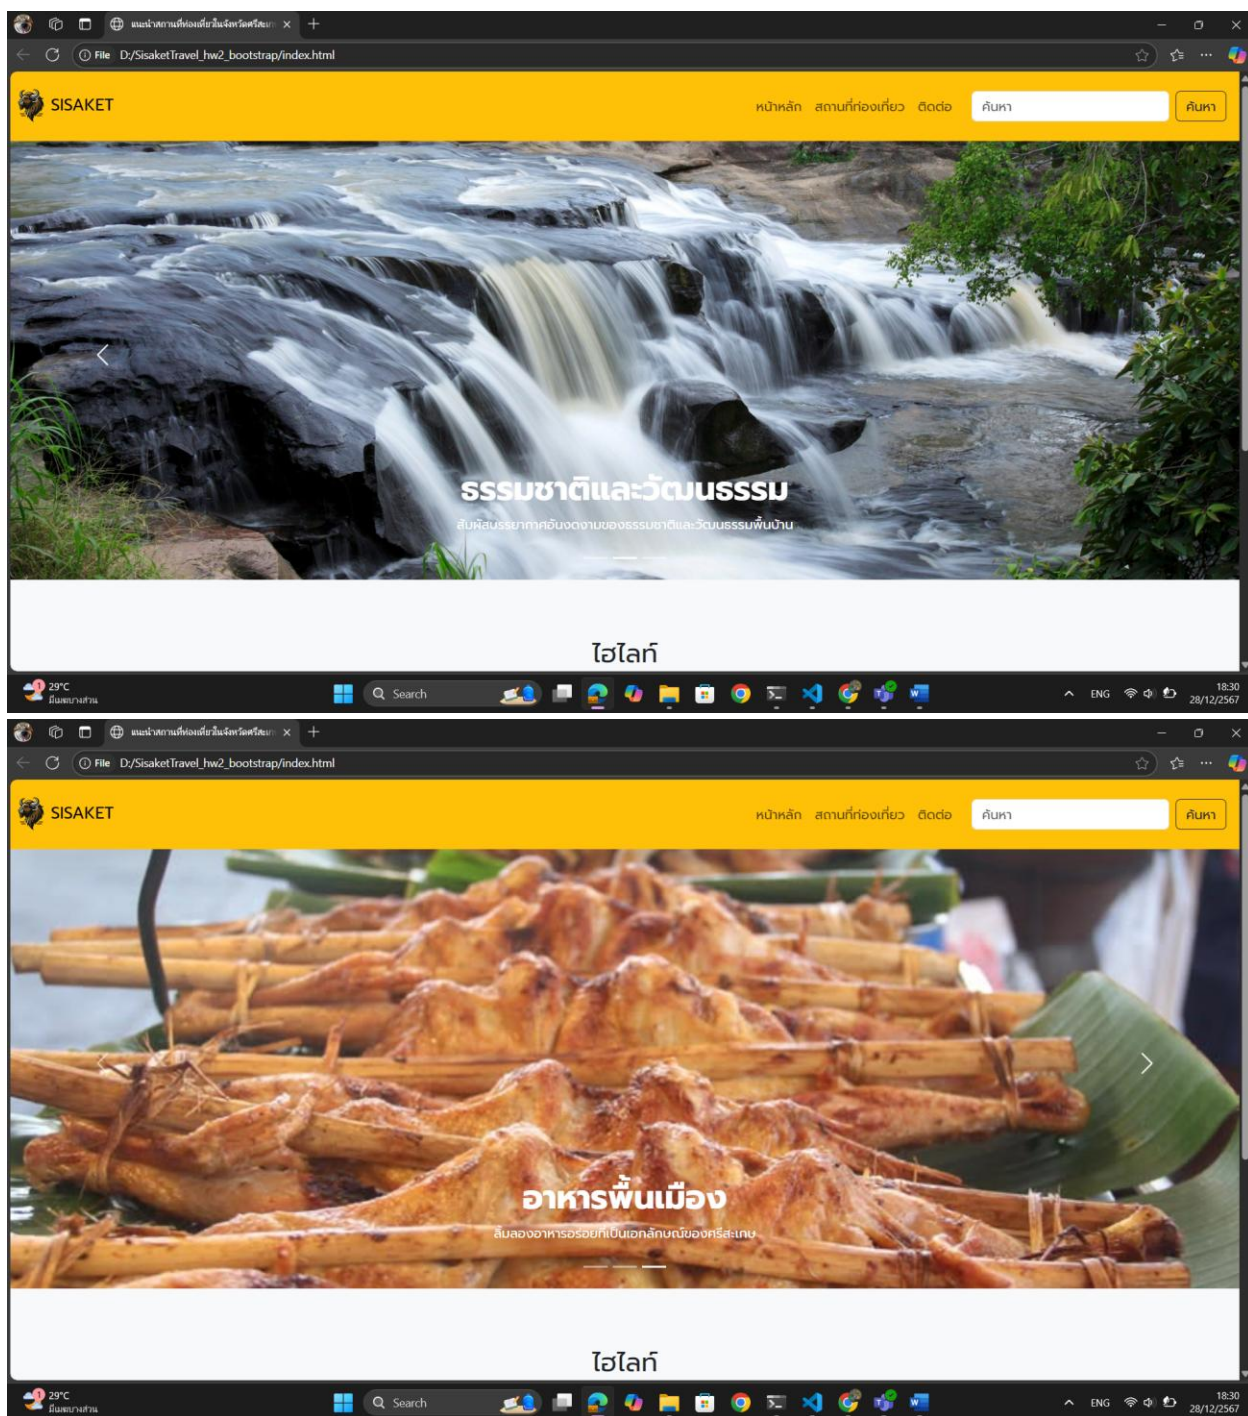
แนะนำสถานที่ท่องเที่ยวในจังหวัดศรีสะเ ×
File D:/SisaketTravel_hw2_bootstrap/index.html

SISAKET
หน้าหลัก สถานที่ท่องเที่ยว ติดต่อ ค้นหา ค้นหา

ธรรมชาติและวัฒนธรรม
สัมผัสบรรยากาศอันงดงามของธรรมชาติและวัฒนธรรมพื้นบ้าน

ไฮไลท์

29°C มีแดดบางส่วน
Search
ENG 18:30 28/12/2567

แนะนำสถานที่ท่องเที่ยวในจังหวัดศรีสะเ ×
File D:/SisaketTravel_hw2_bootstrap/index.html

SISAKET
หน้าหลัก สถานที่ท่องเที่ยว ติดต่อ ค้นหา ค้นหา

อาหารพื้นเมือง
ลิ้มลองอาหารอร่อยที่เป็นเอกลักษณ์ของศรีสะเกษ

ไฮไลท์

29°C มีแดดบางส่วน
Search
ENG 18:30 28/12/2567